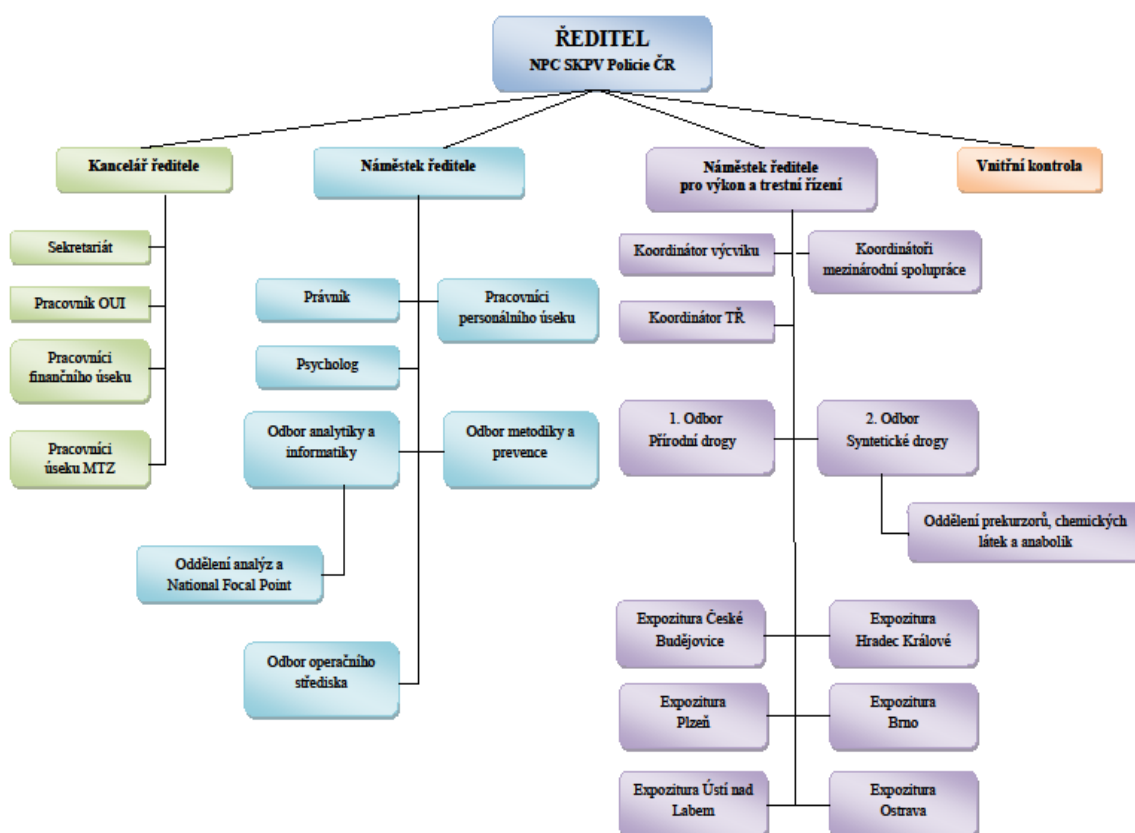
ŘEDITEL
NPC SKPV Policie ČR

Kancelář ředitele

Náměstek ředitele

Náměstek ředitele pro výkon a trestní řízení

Vnitřní kontrola

Sekretariát

Pracovník OUI

Pracovníci finančního úseku

Pracovníci úseku MTZ

Právník

Pracovníci personálního úseku

Psycholog

Odbor analytiky a informatiky

Odbor metodiky a prevence

Oddělení analýz a National Focal Point

Odbor operačního střediska

Koordinátor výcviku

Koordinátoři mezinárodní spolupráce

Koordinátor TŘ

1. Odbor Přírodní drogy

2. Odbor Syntetické drogy

Oddělení prekurzorů, chemických látek a anabolik

Expozitura České Budějovice

Expozitura Hradec Králové

Expozitura Plzeň

Expozitura Brno

Expozitura Ústí nad Labem

Expozitura Ostrava